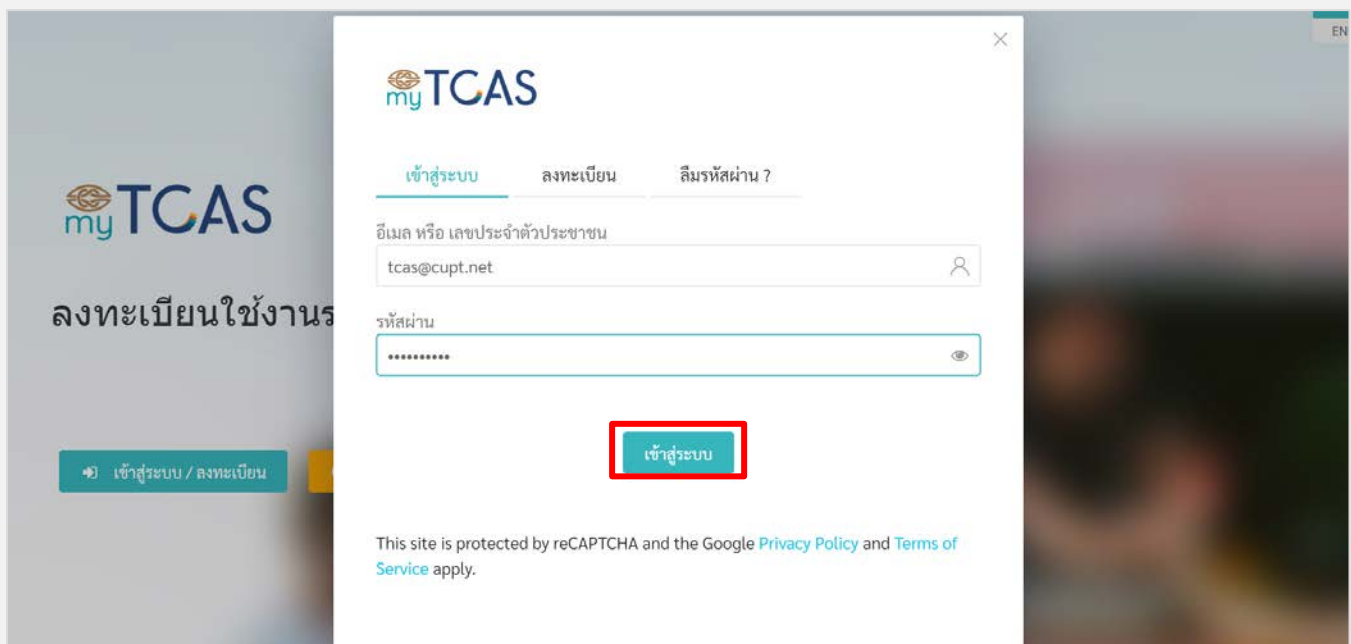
EN

myTCAS

ลงทะเบียนใช้งานร

เข้าสู่ระบบ / ลงทะเบียน

myTCAS

เข้าสู่ระบบ ลงทะเบียน ลืมรหัสผ่าน ?

อีเมล หรือ เลขประจำตัวประชาชน

tcas@cupt.net

รหัสผ่าน

••••••••••

เข้าสู่ระบบ

This site is protected by reCAPTCHA and the Google Privacy Policy and Terms of Service apply.